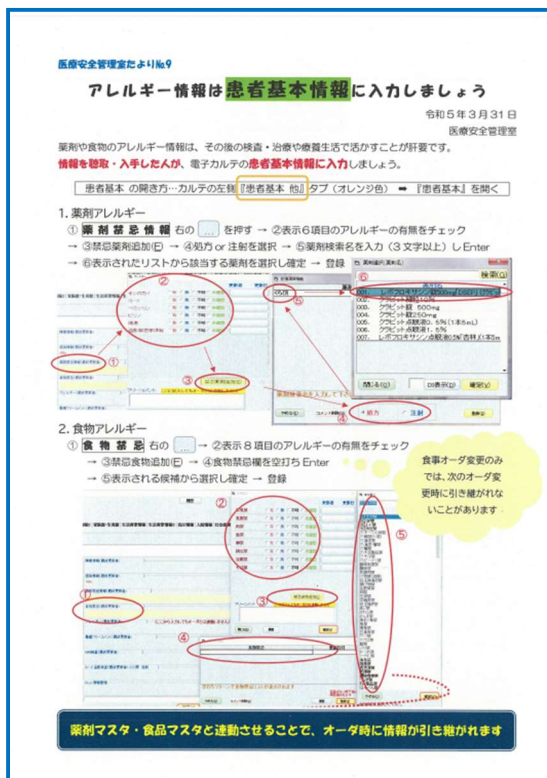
医療安全管理室だよりNo.9

アレルギー情報は患者基本情報に入力しましょう

令和５年３月３１日
医療安全管理室

薬剤や食物のアレルギー情報は、その後の検査・治療や療養生活で活かすことが肝要です。
情報を聴取・入手したんが、電子カルテの患者基本情報に入力しましょう。

患者基本 の開き方…カルテの左側『患者基本 他』タブ（オレンジ色） ➡ 『患者基本』を開く

1. 薬剤アレルギー
① 薬剤禁忌情報 右の … を押す → ②表示６項目のアレルギーの有無をチェック → ③禁忌薬剤追加(E) → ④処方 or 注射を選択 → ⑤薬剤検索名を入力（３文字以上）しEnter → ⑥表示されたリストから該当する薬剤を選択し確定 → 登録

① ② ③ ④ ⑤ ⑥
検索(S)
処方
注射
閉じる(X)
確定(Q)

2. 食物アレルギー
① 食物禁忌 右の … → ②表示８項目のアレルギーの有無をチェック → ③禁忌食物追加(E) → ④食物禁忌欄を空打ちEnter → ⑤表示された候補から選択し確定 → 登録

食事オーダ変更のみでは、次のオーダ変更時に引き継がれないことがあります

① ② ③ ④ ⑤

薬剤マスタ・食品マスタと連動させることで、オーダ時に情報が引き継がれます